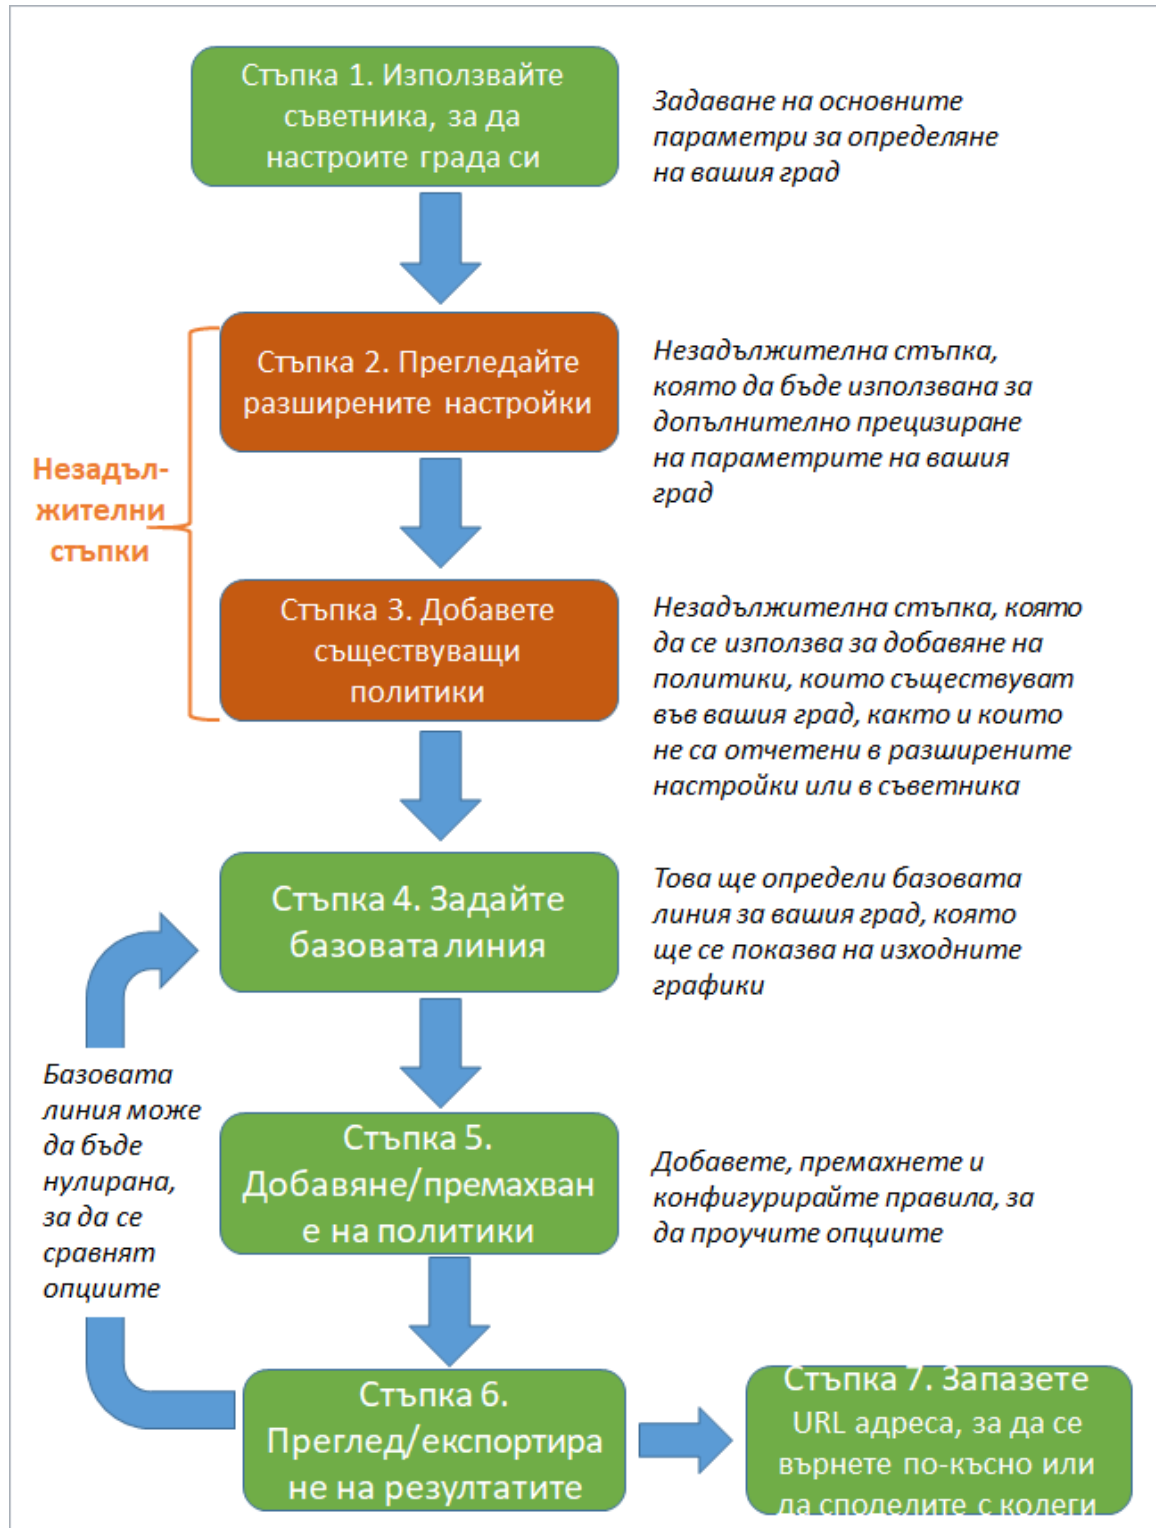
Стъпка 1. Използвайте съветника, за да настроите града си

Задаване на основните параметри за определяне на вашия град

Незадължителни стъпки

Стъпка 2. Прегледайте разширените настройки

Незадължителна стъпка, която да бъде използвана за допълнително прецизиране на параметрите на вашия град

Стъпка 3. Добавете съществуващи политики

Незадължителна стъпка, която да се използва за добавяне на политики, които съществуват във вашия град, както и които не са отчетени в разширените настройки или в съветника

Стъпка 4. Задайте базоватa линия

Това ще определи базовата линия за вашия град, която ще се показва на изходните графики

Базовата линия може да бъде нулирана, за да се сравнят опциите

Стъпка 5. Добавяне/премахване на политики

Добавете, премахнете и конфигурирайте правила, за да проучите опциите

Стъпка 6. Преглед/експортиране на резултатите

Стъпка 7. Запазете URL адреса, за да се върнете по-късно или да споделите с колеги